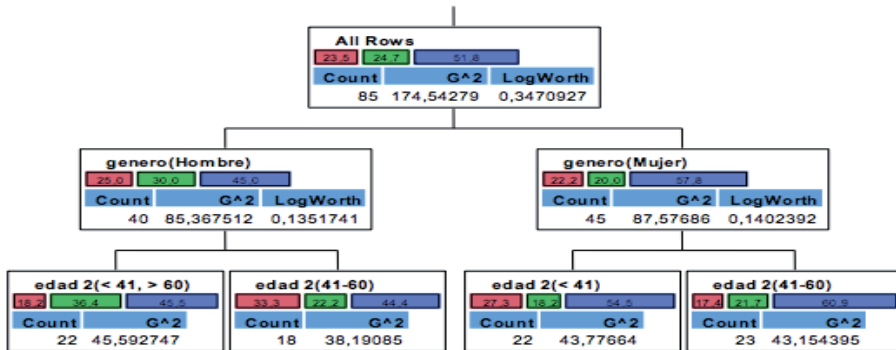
All Rows

23.5 | 24.7 | 51.8

| Count | G^2 | LogWorth |
|---|---|---|
| 85 | 174,54279 | 0,3470927 |

genero(Hombre)

25.0 | 30.0 | 45.0

| Count | G^2 | LogWorth |
|---|---|---|
| 40 | 85,367512 | 0,1351741 |

genero(Mujer)

22.2 | 20.0 | 57.8

| Count | G^2 | LogWorth |
|---|---|---|
| 45 | 87,57686 | 0,1402392 |

edad 2(< 41, > 60)

18.2 | 36.4 | 45.5

| Count | G^2 |
|---|---|
| 22 | 45,592747 |

edad 2(41-60)

33.3 | 22.2 | 44.4

| Count | G^2 |
|---|---|
| 18 | 38,19085 |

edad 2(< 41)

27.3 | 18.2 | 54.5

| Count | G^2 |
|---|---|
| 22 | 43,77664 |

edad 2(41-60)

17.4 | 21.7 | 60.9

| Count | G^2 |
|---|---|
| 23 | 43,154395 |